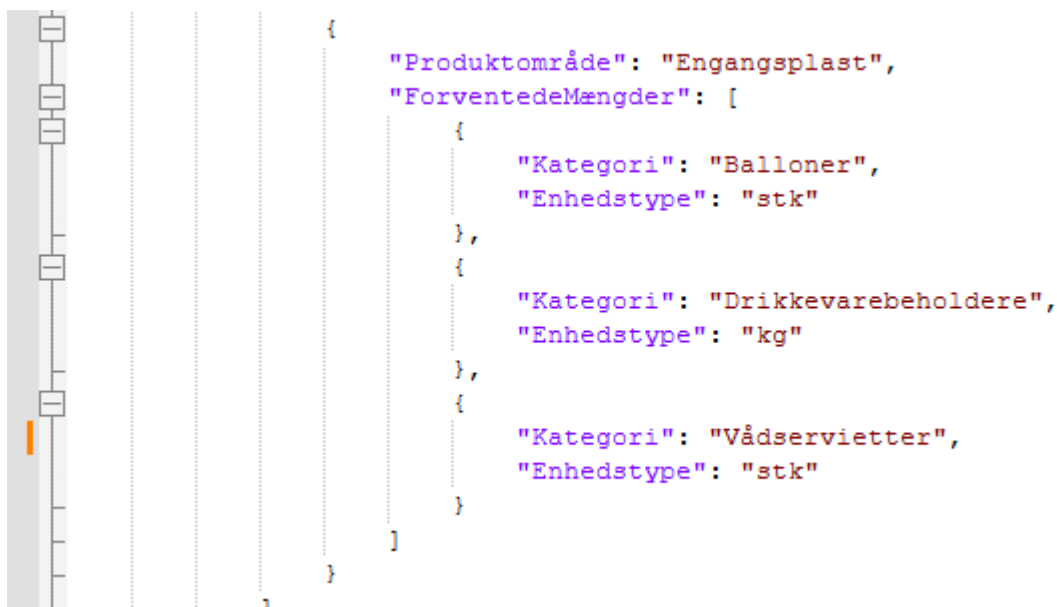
{
"Produktområde": "Engangsplast",
"ForventedeMængder": [
{
"Kategori": "Balloner",
"Enhedstype": "stk"
},
{
"Kategori": "Drikkevarebeholdere",
"Enhedstype": "kg"
},
{
"Kategori": "Vådservietter",
"Enhedstype": "stk"
}
]
}
]